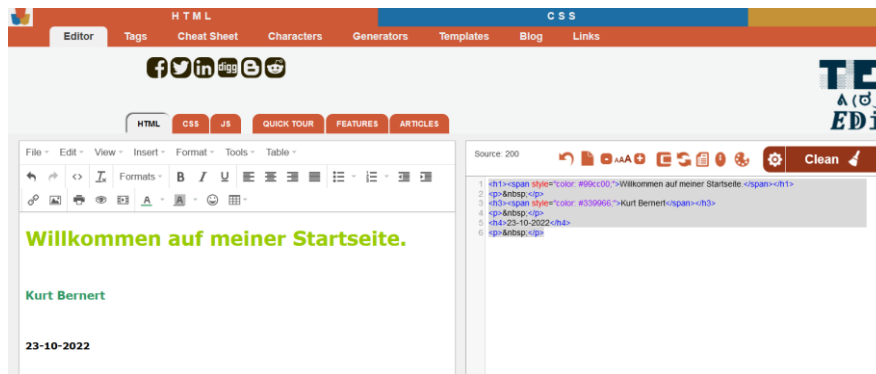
HTML CSS

Editor Tags Cheat Sheet Characters Generators Templates Blog Links

digg

HTML CSS JS QUICK TOUR FEATURES ARTICLES

File Edit View Insert Format Tools Table

Formats

Willkommen auf meiner Startseite.

Kurt Bernert

23-10-2022

Source: 200

Clean

1 <h1><span style="color: #99cc00;">Willkommen auf meiner Startseite.</span></h1>
2 <p>&nbsp;</p>
3 <h3><span style="color: #339966;">Kurt Bernert</span></h3>
4 <p>&nbsp;</p>
5 <h4>23-10-2022</h4>
6 <p>&nbsp;</p>

TE
A(d
EDi